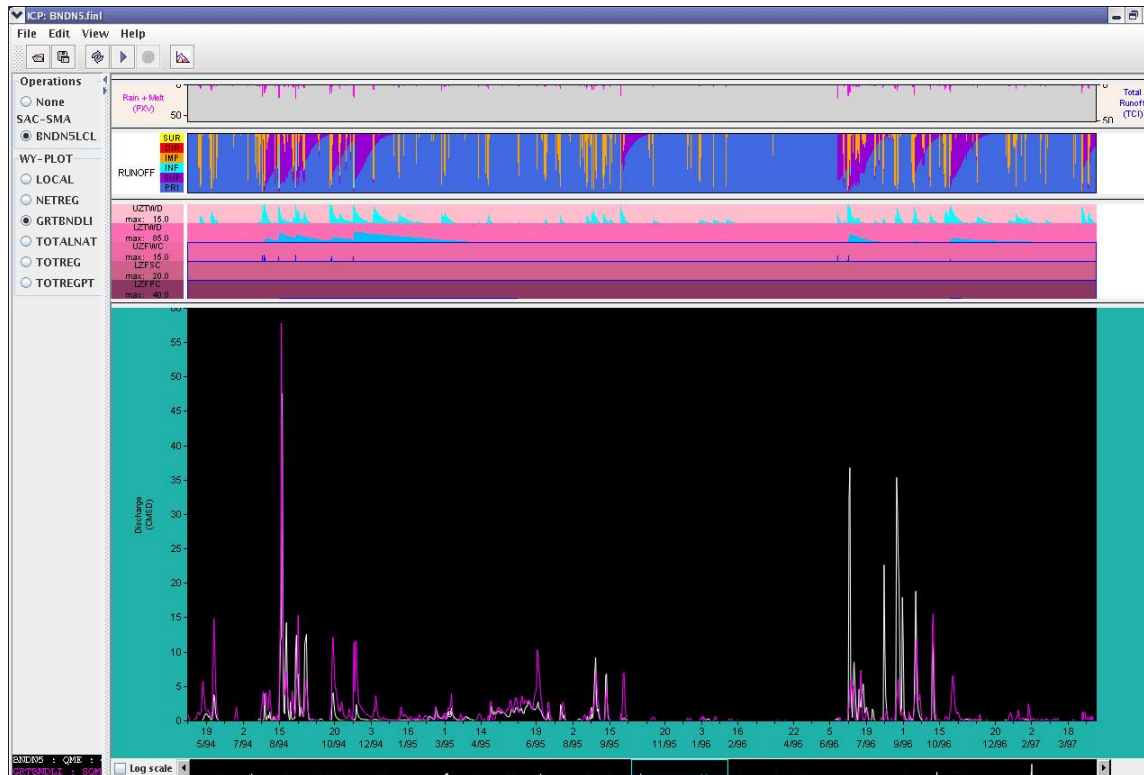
ICP: BNDN5.finl

File Edit View Help

Operations
None
SAC-SMA
BNDN5LCL
WY-PLOT
LOCAL
NETREG
GRTBNDLI
TOTALNAT
TOTREG
TOTREGPT

Rain + Melt (PXV)
0
50
Total Runoff (TCI)
50

RUNOFF
SUR
DIR
IMP
INF
SUP
PRI

UZTWD
max: 15.0
LZTWD
max: 85.0
UZFWC
max: 15.0
LZFSC
max: 20.0
LZFPC
max: 40.0

Discharge (CMSD)
60
55
50
45
40
35
30
25
20
15
10
5
0

19 5/94
2 7/94
15 8/94
20 10/94
3 12/94
16 1/95
1 3/95
14 4/95
19 6/95
2 8/95
15 9/95
20 11/95
3 1/96
16 2/96
22 4/96
5 6/96
19 7/96
1 9/96
15 10/96
20 12/96
2 2/97
18 3/97

BNDN5 : QME :
GRTBNDLI : SQM
Log scale